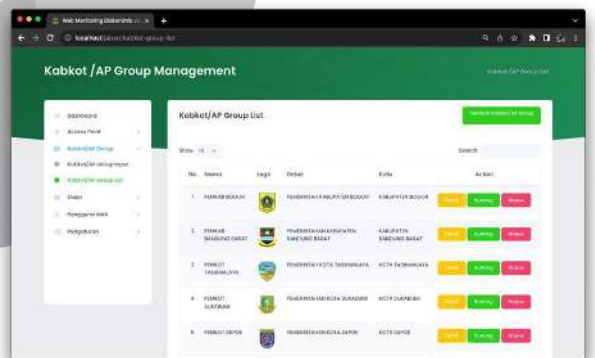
Web Monitoring Diskominfo Jawa ×

localhost/admin/kabkot-group-list

Kabkot /AP Group Management

Kabkot/AP Group List

Dashboard
Access Point
Kabkot/AP Group
Kabkot/AP Group Input
Kabkot/AP Group List
Dinas
Pengguna Web
Pengaduan

Kabkot/AP Group List

Tambah Kabkot/AP Group

Show 10

Search

| No. | Nama | Logo | Detail | Kota | Action |
|---|---|---|---|---|---|
| 1 | PEMKAB BOGOR | | PEMERINTAH KABUPATEN BOGOR | KABUPATEN BOGOR | Detail Sunting Hapus |
| 2 | PEMKAB BANDUNG BARAT | | PEMERINTAH KABUPATEN BANDUNG BARAT | KABUPATEN BANDUNG BARAT | Detail Sunting Hapus |
| 3 | PEMKOT TASIKMALAYA | | PEMERINTAH KOTA TASIKMALAYA | KOTA TASIKMALAYA | Detail Sunting Hapus |
| 4 | PEMKOT SUKABUMI | | PEMERINTAH KOTA SUKABUMI | KOTA SUKABUMI | Detail Sunting Hapus |
| 5 | PEMKOT DEPOK | | PEMERINTAH KOTA DEPOK | KOTA DEPOK | Detail Sunting Hapus |